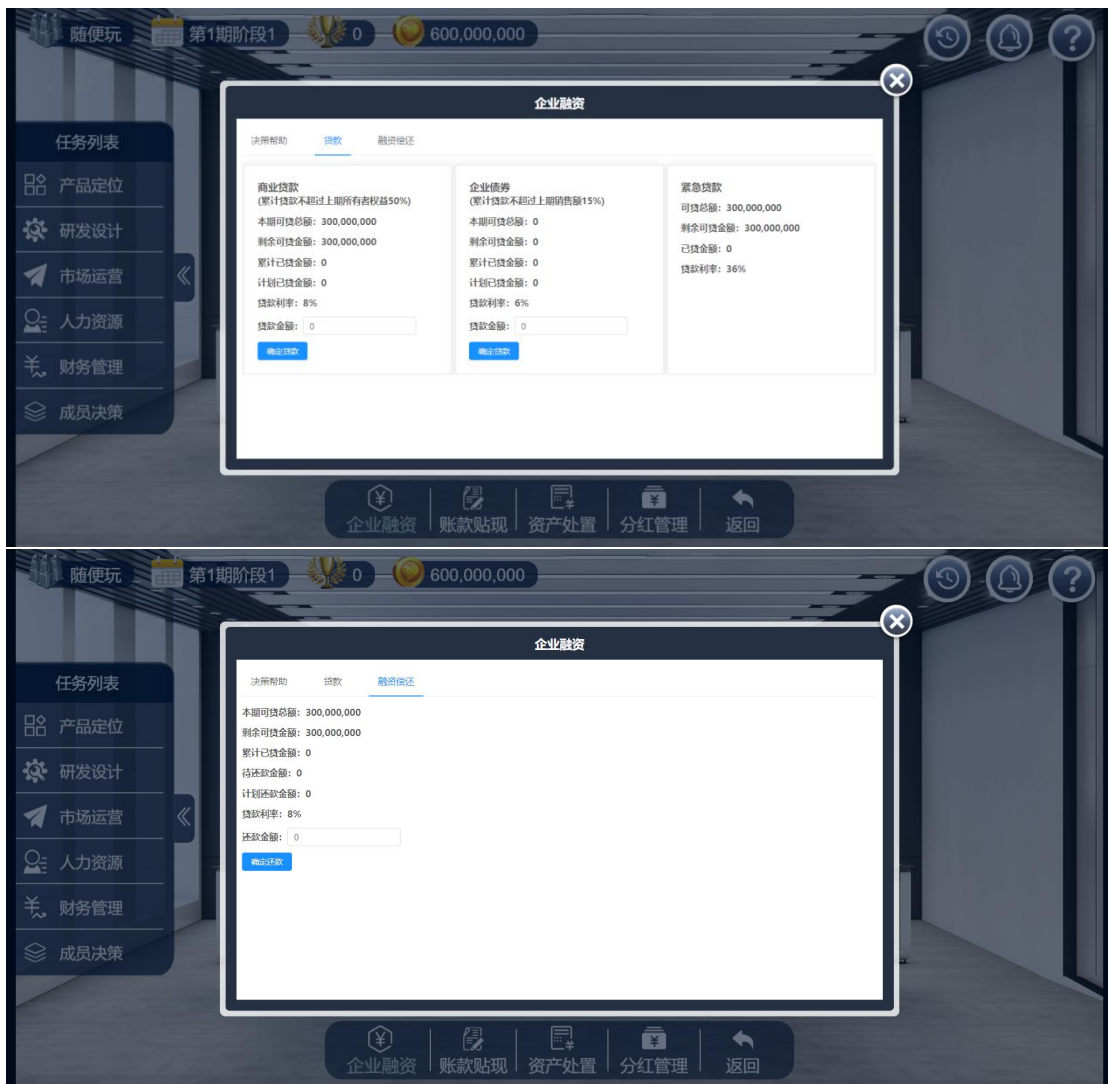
随便玩 第1期阶段1 0 600,000,000

企业融资

决策帮助 贷款 融资偿还

商业贷款
(累计贷款不超过上期所有者权益50%)
本期可贷总额：300,000,000
剩余可贷金额：300,000,000
累计已贷金额：0
计划已贷金额：0
贷款利率：8%
贷款金额： 0
确定贷款

企业债券
(累计贷款不超过上期销售额15%)
本期可贷总额：0
剩余可贷金额：0
累计已贷金额：0
计划已贷金额：0
贷款利率：6%
贷款金额： 0
确定贷款

紧急贷款
可贷总额：300,000,000
剩余可贷金额：300,000,000
已贷金额：0
贷款利率：36%

任务列表
产品定位
研发设计
市场运营
人力资源
财务管理
成员决策

企业融资 账款贴现 资产处置 分红管理 返回

随便玩 第1期阶段1 0 600,000,000

企业融资

决策帮助 贷款 融资偿还

本期可贷总额：300,000,000
剩余可贷金额：300,000,000
累计已贷金额：0
待还款金额：0
计划还款金额：0
贷款利率：8%
还款金额： 0
确定还款

任务列表
产品定位
研发设计
市场运营
人力资源
财务管理
成员决策

企业融资 账款贴现 资产处置 分红管理 返回